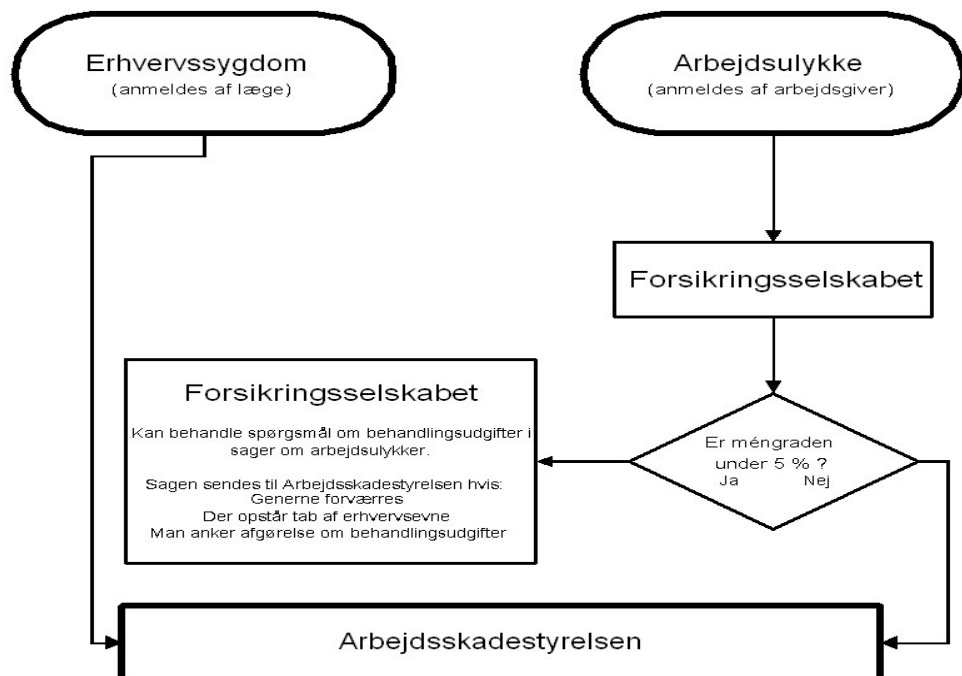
Erhvervssygdom
(anmeldes af læge)

Arbejdsulykke
(anmeldes af arbejdsgiver)

Forsikringsselskabet

Forsikringsselskabet

Kan behandle spørgsmål om behandlingsudgifter i sager om arbejdsulykker.

Sagen sendes til Arbejdsskadestyrelsen hvis:
Generne forværres
Der opstår tab af erhvervsevne
Man anker afgørelse om behandlingsudgifter

Er méngraden under 5 % ?
Ja Nej

Arbejdsskadestyrelsen